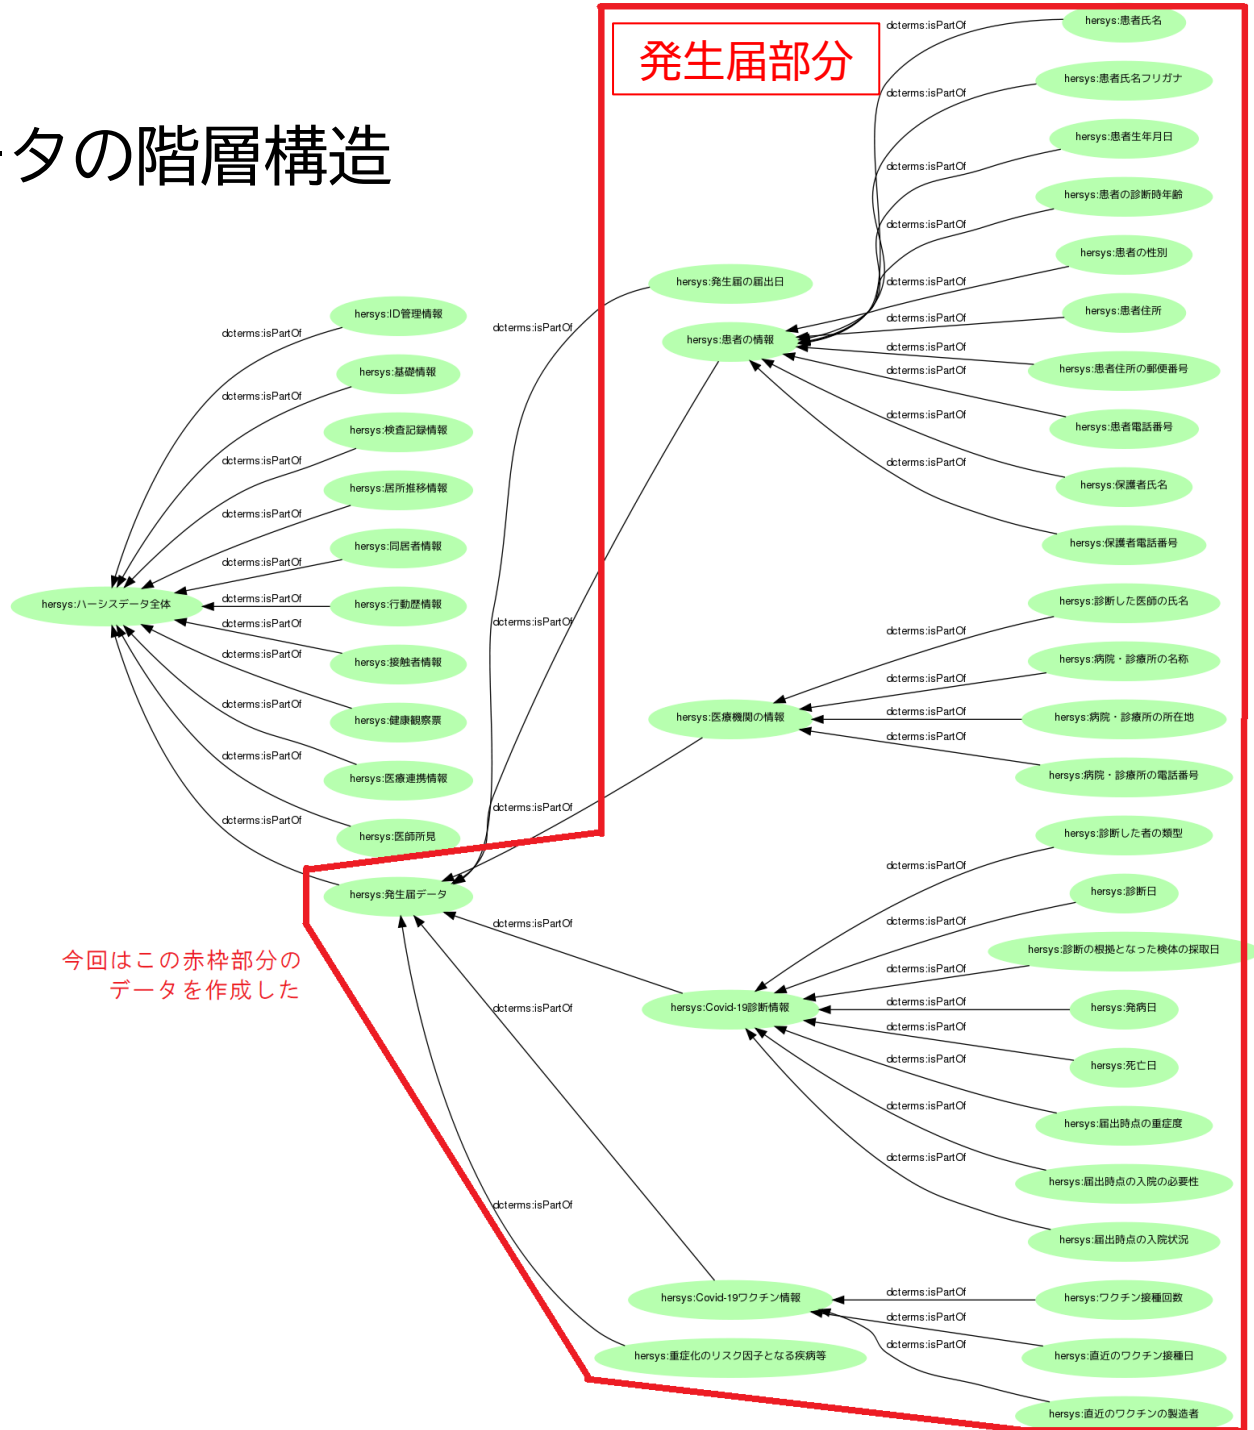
ータの階層構造

発生届部分

今回はこの赤枠部分のデータを作成した

hersys:ハーシステータ全体
hersys:ID管理情報
hersys:基礎情報
hersys:検査記録情報
hersys:居所推移情報
hersys:同居者情報
hersys:行動歴情報
hersys:接触者情報
hersys:健康観察票
hersys:医療連携情報
hersys:医師所見
hersys:発生届データ
hersys:発生届の届出日
hersys:患者の情報
hersys:医療機関の情報
hersys:Covid-19診断情報
hersys:Covid-19ワクチン情報
hersys:重症化のリスク因子となる疾病等
hersys:患者氏名
hersys:患者氏名フリガナ
hersys:患者生年月日
hersys:患者の診断時年齢
hersys:患者の性別
hersys:患者住所
hersys:患者住所の郵便番号
hersys:患者電話番号
hersys:保護者氏名
hersys:保護者電話番号
hersys:診断した医師の氏名
hersys:病院・診療所の名称
hersys:病院・診療所の所在地
hersys:病院・診療所の電話番号
hersys:診断した者の類型
hersys:診断日
hersys:診断の根拠となった検体の採取日
hersys:発病日
hersys:死亡日
hersys:届出時点の重症度
hersys:届出時点の入院の必要性
hersys:届出時点の入院状況
hersys:ワクチン接種回数
hersys:直近のワクチン接種日
hersys:直近のワクチンの製造者

dcterms:isPartOf